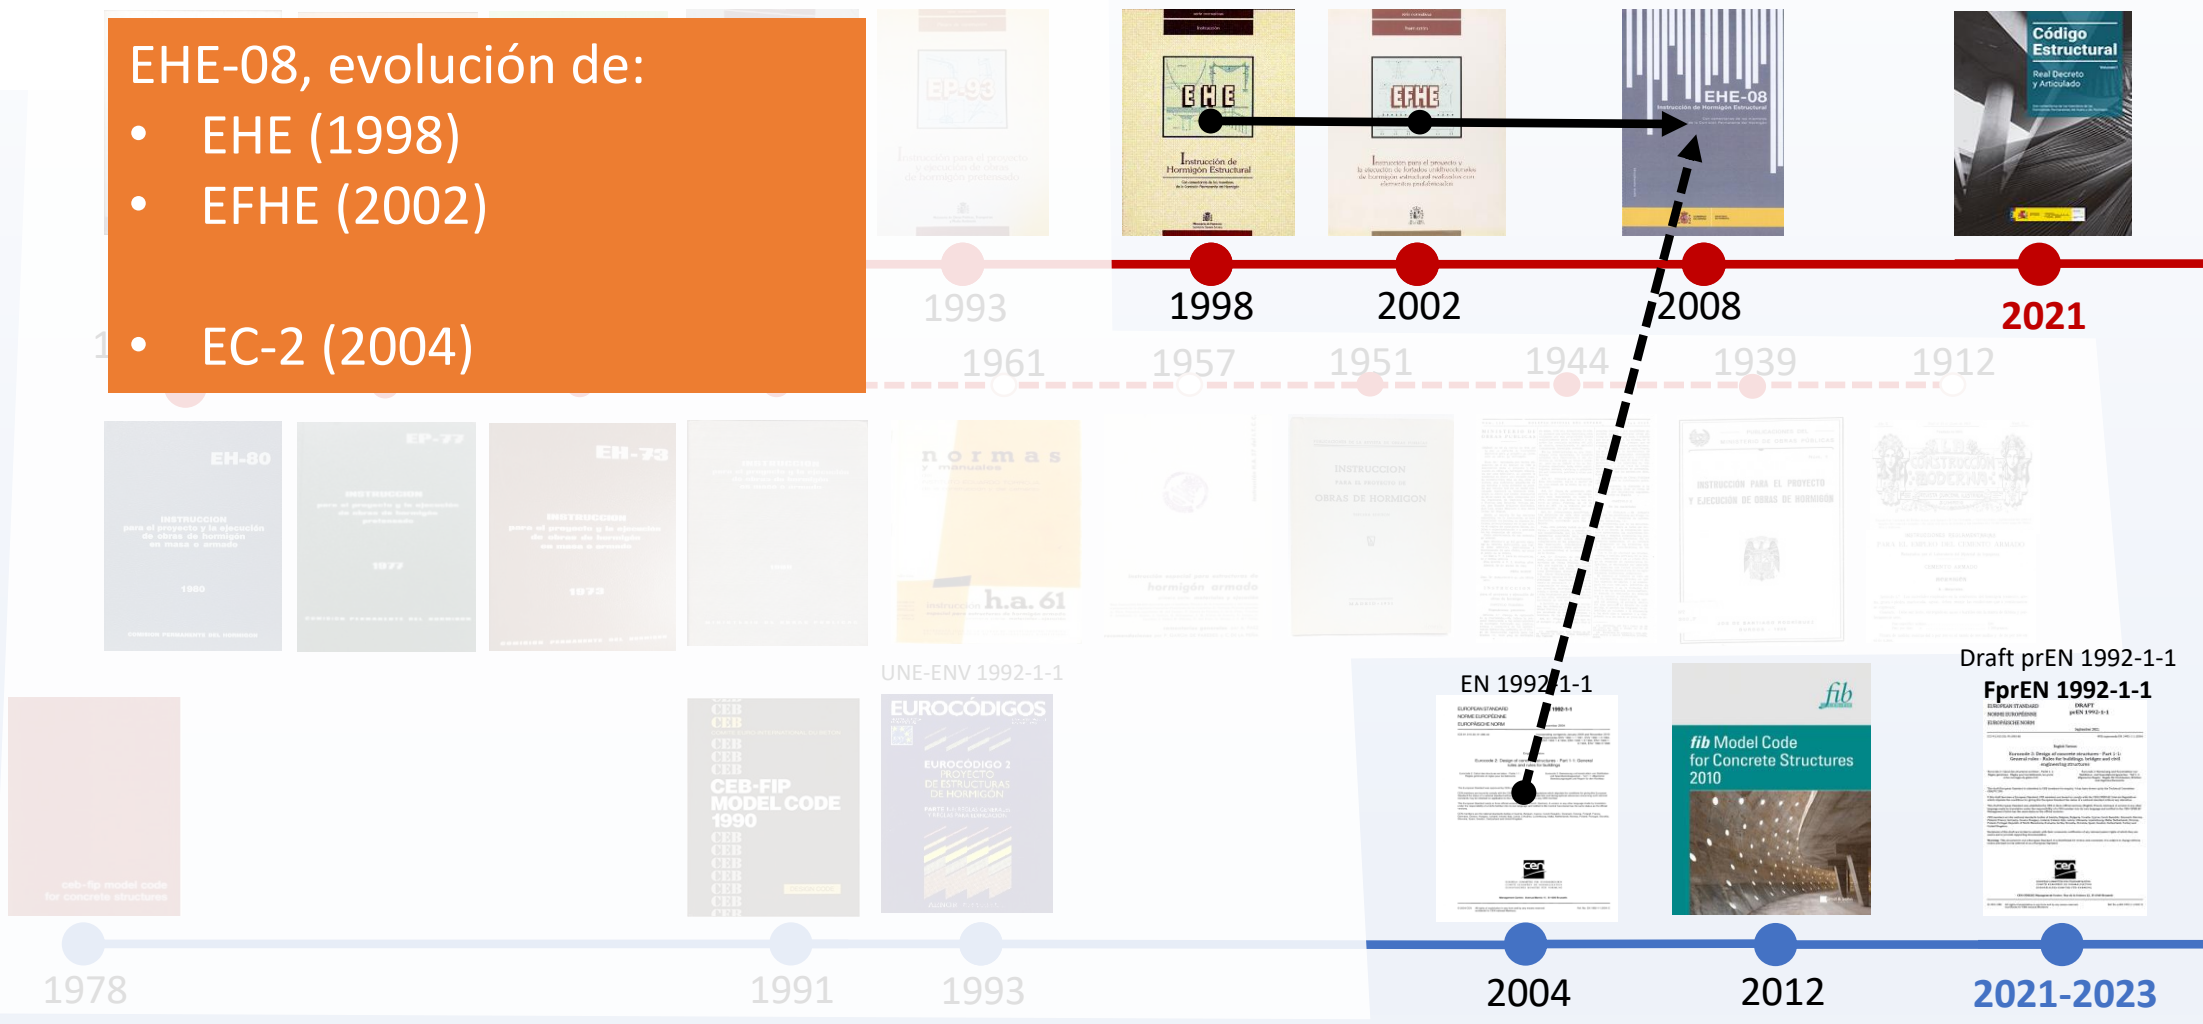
EHE-08, evolución de:
• EHE (1998)
• EFHE (2002)

• EC-2 (2004)

EP-93
Instrucción para el proyecto y la ejecución de obras de hormigón pretensado

EHE
Instrucción de Hormigón Estructural

EFHE
Instrucción para el proyecto y la ejecución de forjados unidireccionales de hormigón estructural realizados con elementos prefabricados

EHE-08
Instrucción de Hormigón Estructural

Código Estructural
Real Decreto y Articulado

1993
1998
2002
2008
2021

1961
1957
1951
1944
1939
1912

EH-80
INSTRUCCION para el proyecto y la ejecución de obras de hormigón en masa o armado
1980

EP-77
INSTRUCCION para el proyecto y la ejecución de obras de hormigón pretensado
1977

EH-73
INSTRUCCION para el proyecto y la ejecución de obras de hormigón en masa o armado
1973

normas y manuales
h.a. 61

INSTRUCCION PARA EL PROYECTO DE OBRAS DE HORMIGON

INSTRUCCION PARA EL PROYECTO Y EJECUCION DE OBRAS DE HORMIGON

CONSTRUCCION MODERNA

UNE-ENV 1992-1-1

EUROCÓDIGOS
EUROCÓDIGO 2
PROYECTO DE ESTRUCTURAS DE HORMIGÓN

CEB-FIP MODEL CODE 1990

ceb-fip model code for concrete structures

EN 1992-1-1

fib
fib Model Code for Concrete Structures 2010

Draft prEN 1992-1-1
FprEN 1992-1-1

1978
1991
1993
2004
2012
2021-2023